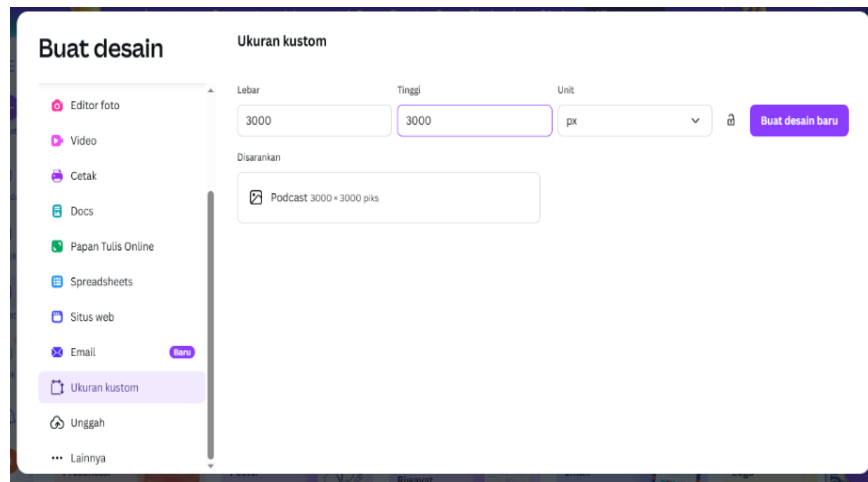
Buat desain

Editor foto
Video
Cetak
Docs
Papan Tulis Online
Spreadsheets
Situs web
Email Baru
Ukuran kustom
Unggah
Lainnya

Ukuran kustom

Lebar
3000
Tinggi
3000
Unit
px
Buat desain baru

Disarankan

Podcast 3000 × 3000 piks